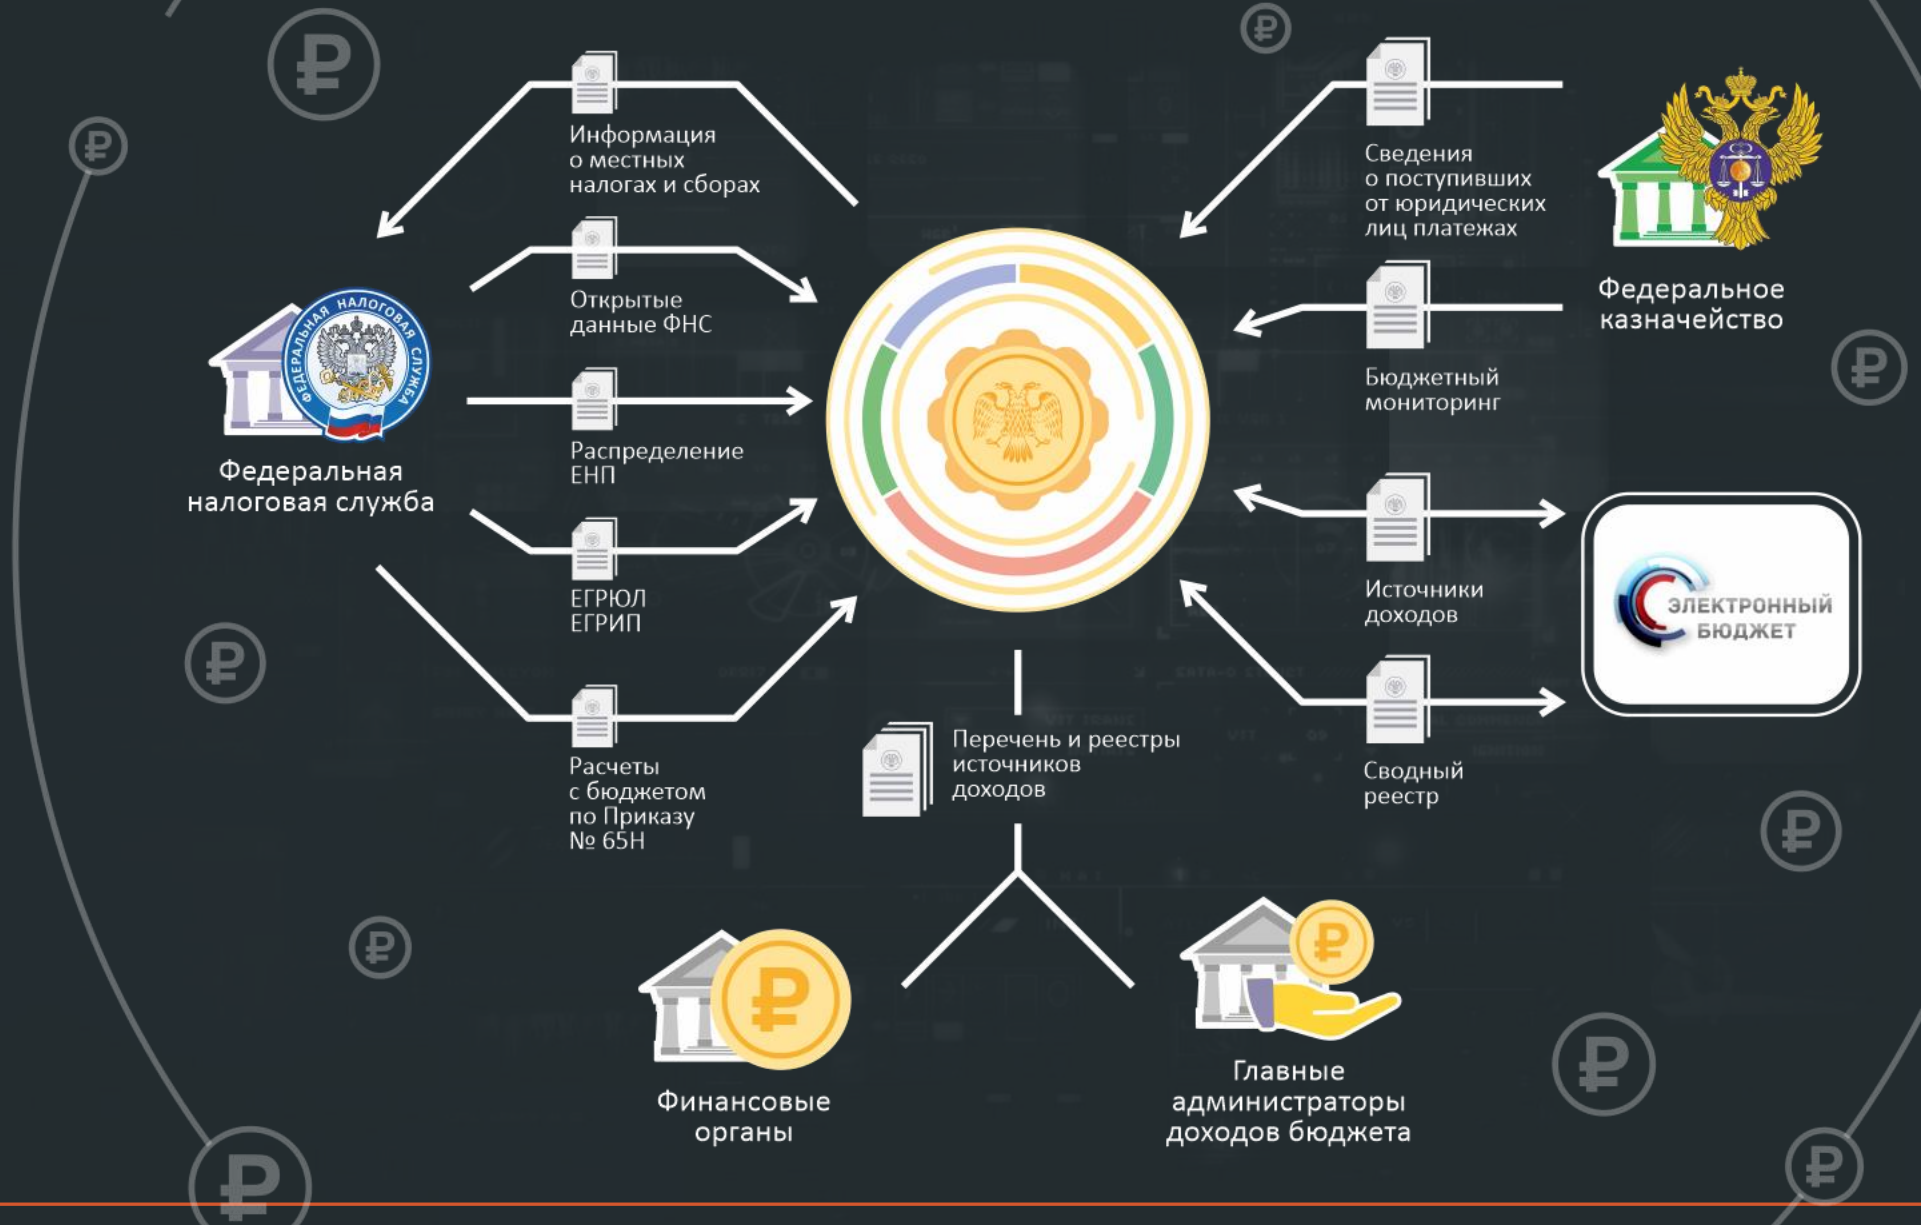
Информация о местных налогах и сборах

Открытые данные ФНС

Распределение ЕНП

ЕГРЮЛ ЕГРИП

Расчеты с бюджетом по Приказу № 65Н

ФЕДЕРАЛЬНАЯ НАЛОГОВАЯ СЛУЖБА

Федеральная налоговая служба

Сведения о поступивших от юридических лиц платежах

Бюджетный мониторинг

Федеральное казначейство

Источники доходов

Сводный реестр

ЭЛЕКТРОННЫЙ БЮДЖЕТ

Перечень и реестры источников доходов

Финансовые органы

Главные администраторы доходов бюджета